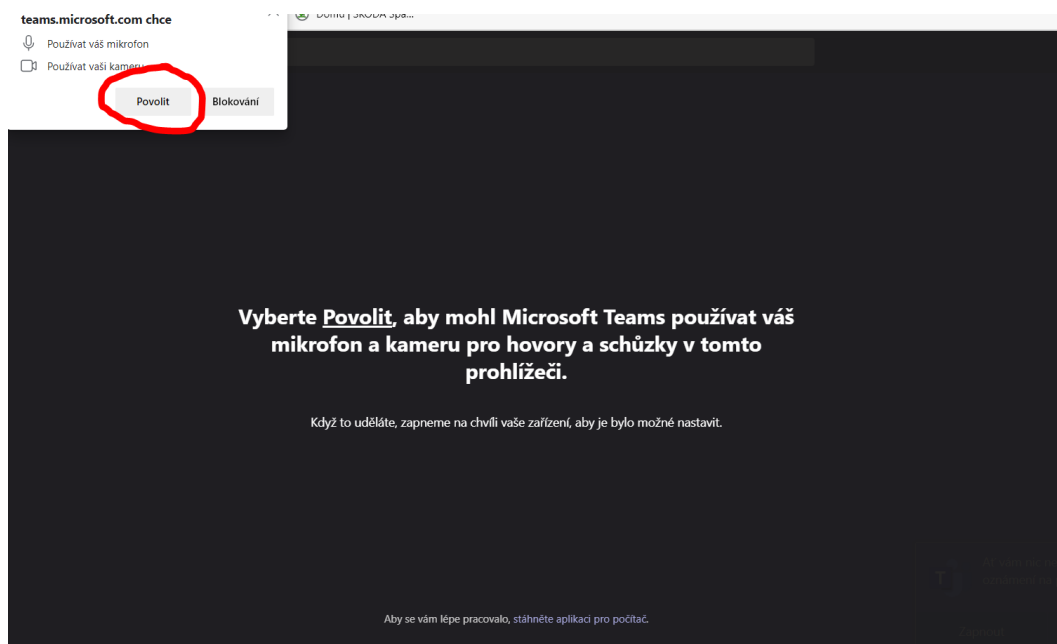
teams.microsoft.com chce

Používat váš mikrofon

Používat vaši kameru

Povolit

Blokování

Domů | ŠKODA Spa...

Vyberte Povolit, aby mohl Microsoft Teams používat váš mikrofon a kameru pro hovory a schůzky v tomto prohlížeči.

Když to uděláte, zapneme na chvíli vaše zařízení, aby je bylo možné nastavit.

Aby se vám lépe pracovalo, stáhněte aplikaci pro počítač.

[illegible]